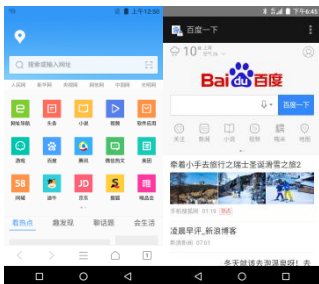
上午12:50

搜索或输入网址

e
网址导航

头条

小说

视频

视频

游戏

百度

腾讯

58
同城

JD
京东

看热点
趣发现
聊话题
会生活

下午6:45

百度一下

10°

Bai百度

百度一下

牵着小手去旅行之瑞士圣诞童话之旅2

凌晨早评_新浪博客

多天就速去海源泉旧：去